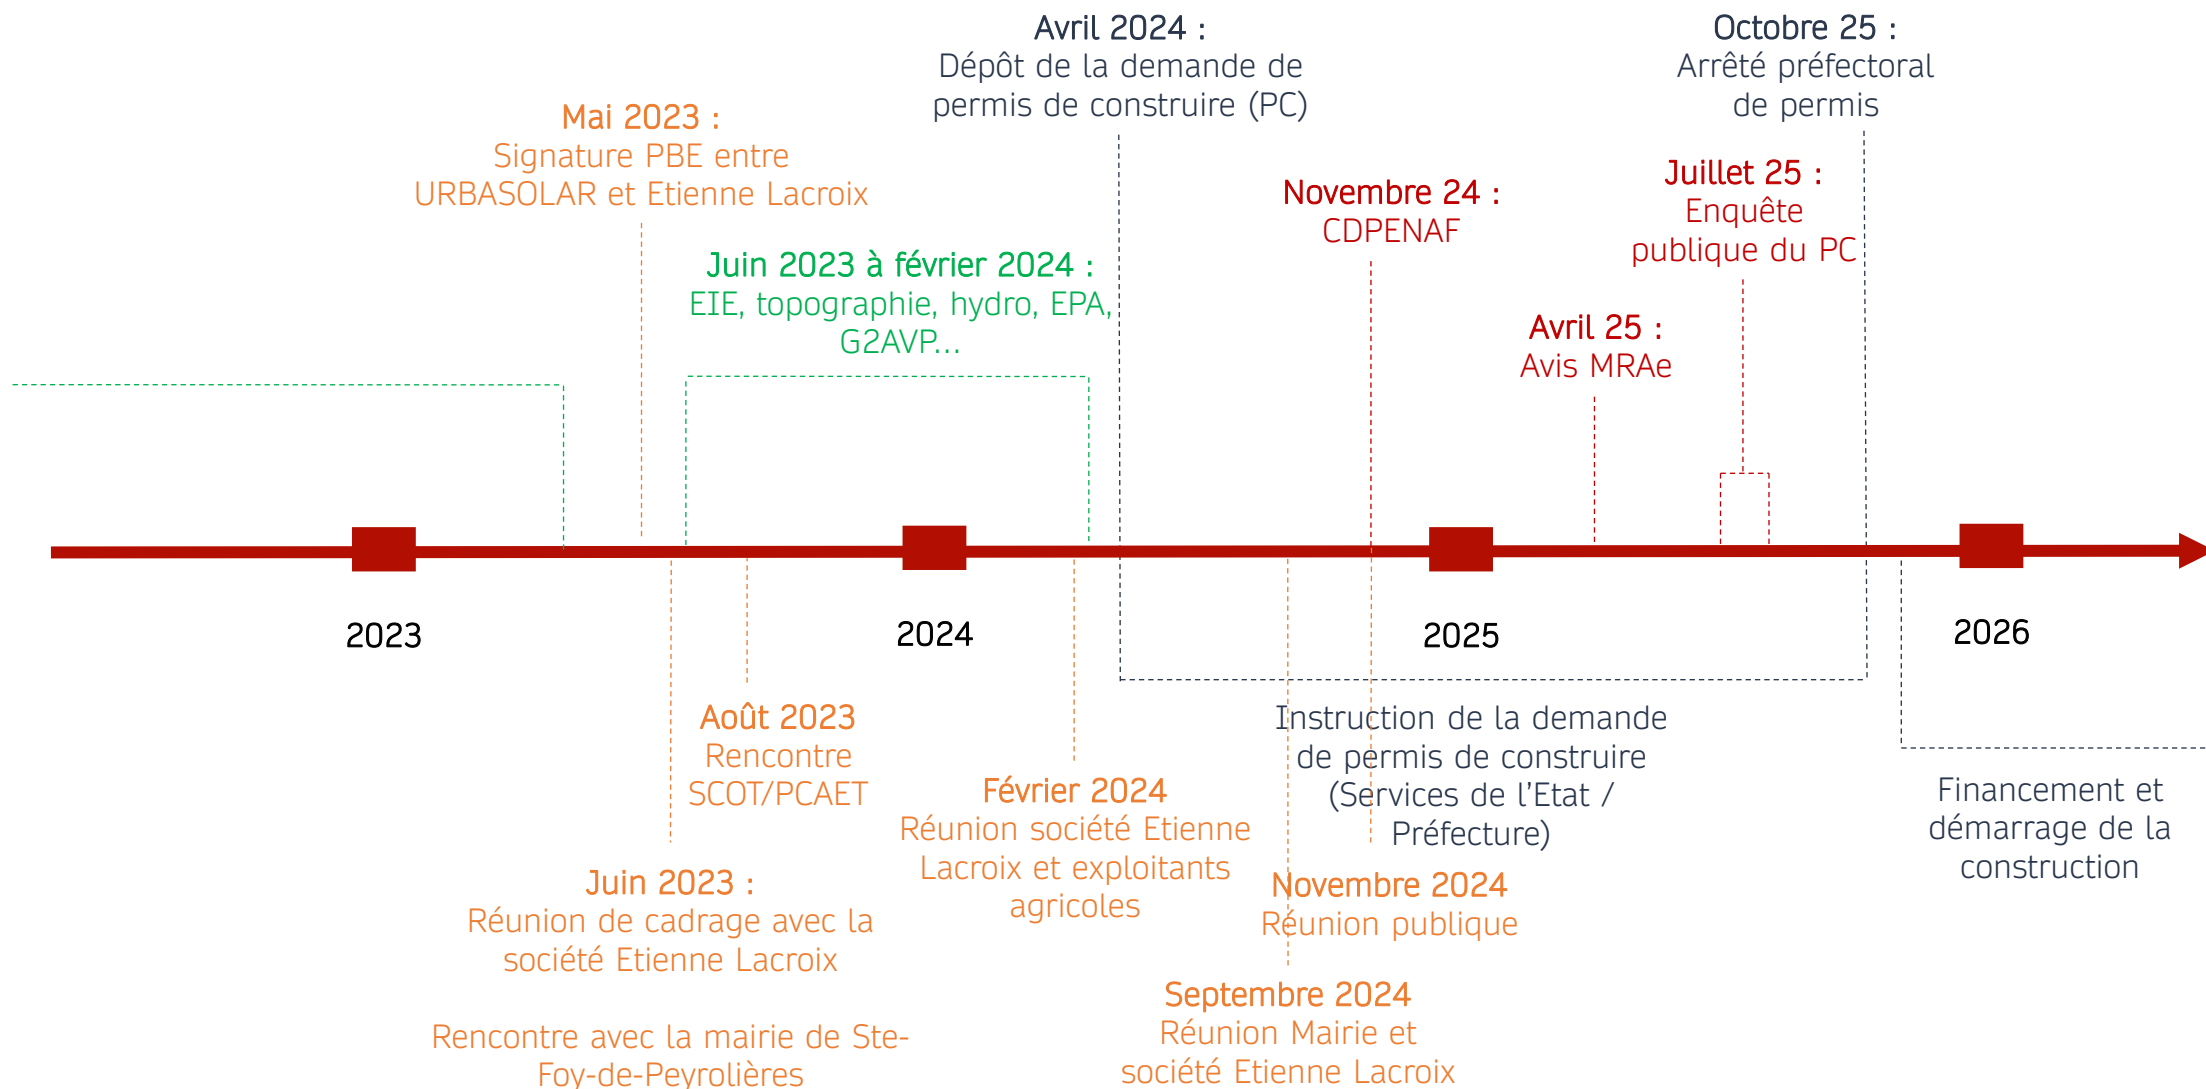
Avril 2024 :
Dépôt de la demande de permis de construire (PC)

Octobre 25 :
Arrêté préfectoral de permis

Mai 2023 :
Signature PBE entre URBASOLAR et Etienne Lacroix

Novembre 24 :
CDPENAF

Juillet 25 :
Enquête publique du PC

Juin 2023 à février 2024 :
EIE, topographie, hydro, EPA, G2AVP…

Avril 25 :
Avis MRAe

2023

2024

2025

2026

Août 2023
Rencontre SCOT/PCAET

Instruction de la demande de permis de construire (Services de l'Etat / Préfecture)

Financement et démarrage de la construction

Février 2024
Réunion société Etienne Lacroix et exploitants agricoles

Juin 2023 :
Réunion de cadrage avec la société Etienne Lacroix

Novembre 2024
Réunion publique

Septembre 2024
Réunion Mairie et société Etienne Lacroix

Rencontre avec la mairie de Ste-Foy-de-Peyrolières